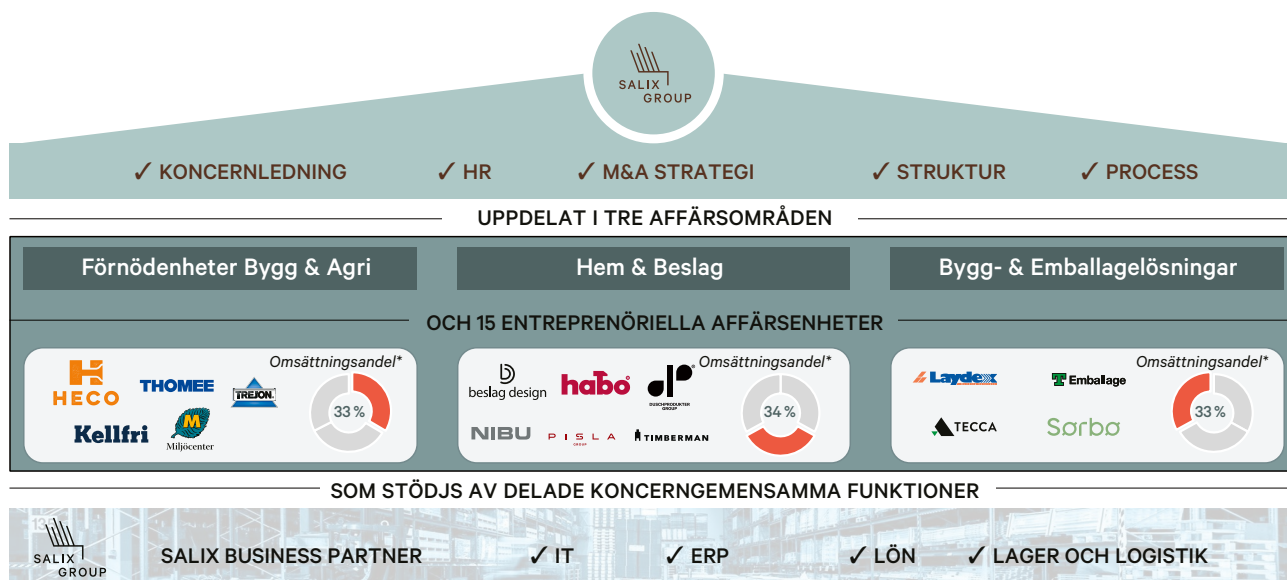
SALIX GROUP

✓ KONCERNLEDNING ✓ HR ✓ M&A STRATEGI ✓ STRUKTUR ✓ PROCESS

UPPDELAT I TRE AFFÄRSOMRÅDEN

Förnödenheter Bygg & Agri

Hem & Beslag

Bygg- & Emballagelösningar

OCH 15 ENTREPRENÖRIELLA AFFÄRSENHETER

HECO THOMEE TREJON Kellfri Miljöcenter

Omsättningsandel*

33 %

beslag design habo DUSCHPRODUKTER GROUP NIBU PISLA TIMBERMAN

Omsättningsandel*

34 %

Laydex Emballage TECCA Sorbo

Omsättningsandel*

33 %

SOM STÖDJS AV DELADE KONCERNGEMENSAMMA FUNKTIONER

SALIX GROUP

SALIX BUSINESS PARTNER ✓ IT ✓ ERP ✓ LÖN ✓ LAGER OCH LOGISTIK